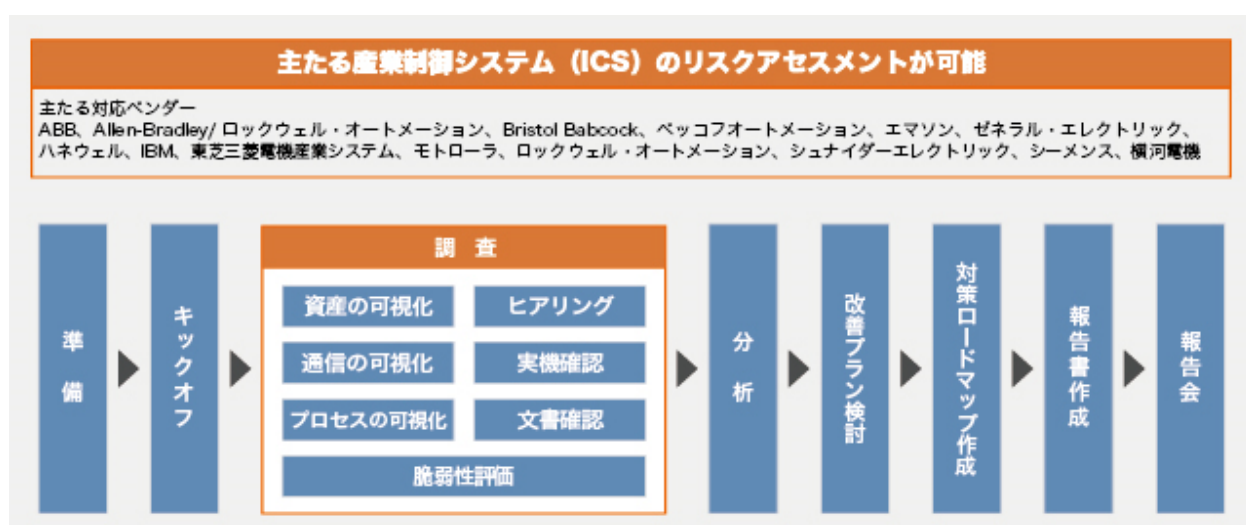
主たる産業制御システム（ICS）のリスクアセスメントが可能

主たる対応ベンダー
ABB、Allen-Bradley/ ロックウェル・オートメーション、Bristol Babcock、ベッコフオートメーション、エマソン、ゼネラル・エレクトリック、ハネウェル、IBM、東芝三菱電機産業システム、モトローラ、ロックウェル・オートメーション、シュナイダーエレクトリック、シーメンス、横河電機

準備

キックオフ

調査

資産の可視化

ヒアリング

通信の可視化

実機確認

プロセスの可視化

文書確認

脆弱性評価

分析

改善プラン検討

対策ロードマップ作成

報告書作成

報告会